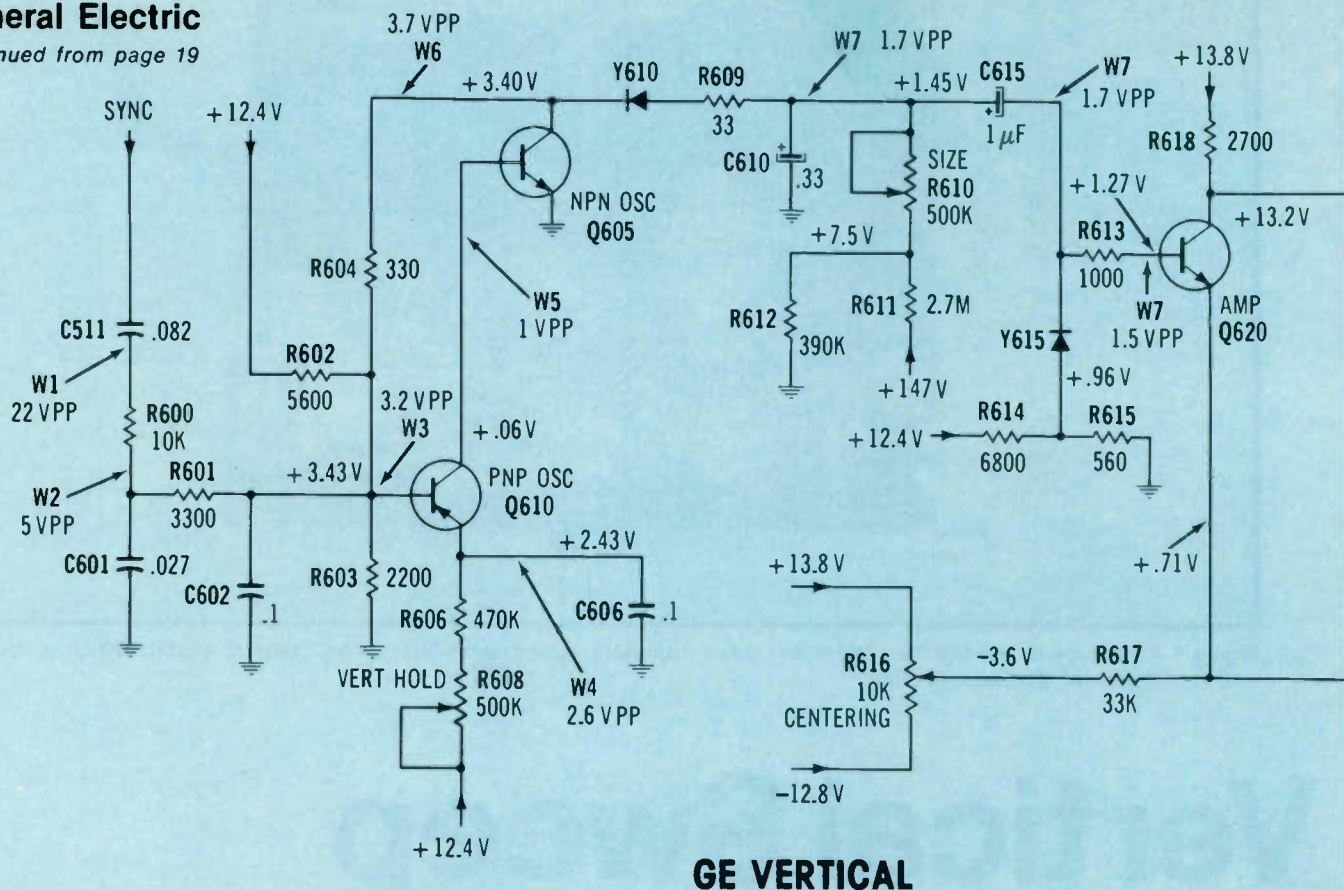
eral Electric
nued from page 19

SYNC
+12.4 V
3.7 VPP
W6
+3.40 V
Y610
R609
33
W7 1.7 VPP
+1.45 V
C615
$1\mu F$
W7
1.7 VPP
+13.8 V
R618 2700
C610 .33
SIZE
R610
500K
NPN OSC
Q605
+1.27 V
+13.2 V
R613
1000
W7
1.5 VPP
AMP
Q620
+7.5 V
R604 330
W5
1 VPP
R612 390K
R611 2.7M
Y615
+147 V
C511 .082
W1
22 VPP
R602
5600
3.2 VPP
W3
+.06 V
R600
10K
+.96 V
R614
6800
R615
560
+12.4 V
W2
5 VPP
R601
3300
+3.43 V
PNP OSC
Q610
+2.43 V
+.71 V
C601 .027
C602 .1
R603 2200
R606 470K
C606 .1
+13.8 V
R616
10K
CENTERING
-3.6 V
R617
33K
VERT HOLD
R608
500K
W4
2.6 VPP
-12.8 V
+12.4 V

GE VERTICAL